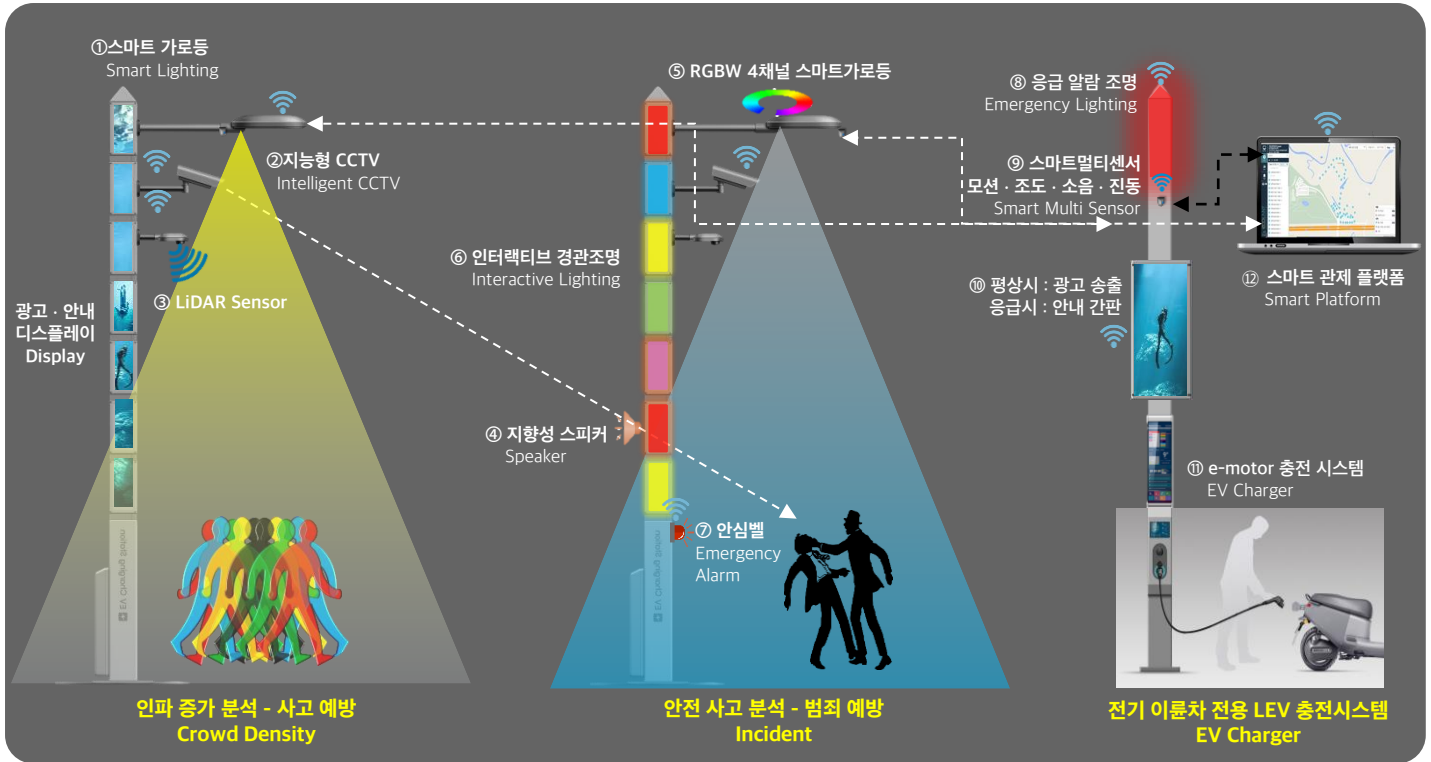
①스마트 가로등
Smart Lighting

②지능형 CCTV
Intelligent CCTV

③ LiDAR Sensor

광고 · 안내
디스플레이
Display

⑤ RGBW 4채널 스마트가로등

⑥ 인터랙티브 경관조명
Interactive Lighting

④ 지향성 스피커
Speaker

⑦ 안심벨
Emergency
Alarm

⑧ 응급 알람 조명
Emergency Lighting

⑨ 스마트멀티센서
모션 · 조도 · 소음 · 진동
Smart Multi Sensor

⑩ 평상시 : 광고 송출
응급시 : 안내 간판

⑫ 스마트 관제 플랫폼
Smart Platform

⑪ e-motor 충전 시스템
EV Charger

인파 증가 분석 - 사고 예방
Crowd Density

안전 사고 분석 - 범죄 예방
Incident

전기 이륜차 전용 LEV 충전시스템
EV Charger